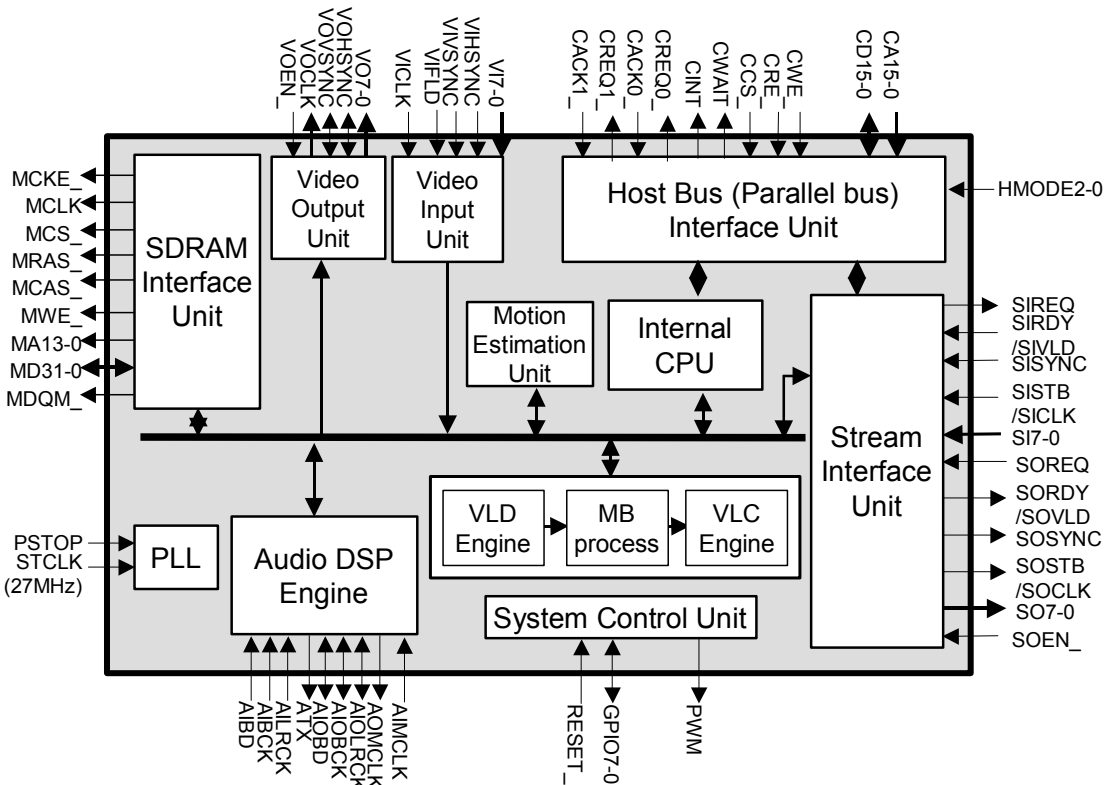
VOEN_
VOCLK
VOVSYNC
VOHSYNC
VO7-0
VICLK
VIFLD
VIVSYNC
VIHSYNC
VI7-0
CACK1_
CREQ1_
CACK0_
CREQ0_
CINT_
CWAIT_
CCS_
CRE_
CWE_
CD15-0
CA15-0

MCKE_
MCLK
MCS_
MRAS_
MCAS_
MWE_
MA13-0
MD31-0
MDQM_

SDRAM Interface Unit

Video Output Unit

Video Input Unit

Host Bus (Parallel bus) Interface Unit

HMODE2-0

Motion Estimation Unit

Internal CPU

Stream Interface Unit

SIREQ
SIRDY /SIVLD
SISYNC
SISTB /SICLK
SI7-0
SOREQ
SORDY /SOVLD
SOSYNC
SOSTB /SOCLK
SO7-0
SOEN_

PSTOP
STCLK (27MHz)

PLL

Audio DSP Engine

VLD Engine
MB process
VLC Engine

System Control Unit

AIBD
AIBCK
AILRCK
ATX
AIOBD
AIOBCK
AIOLRCK
AOMCLK
AIMCLK

RESET_
GPIO7-0
PWM